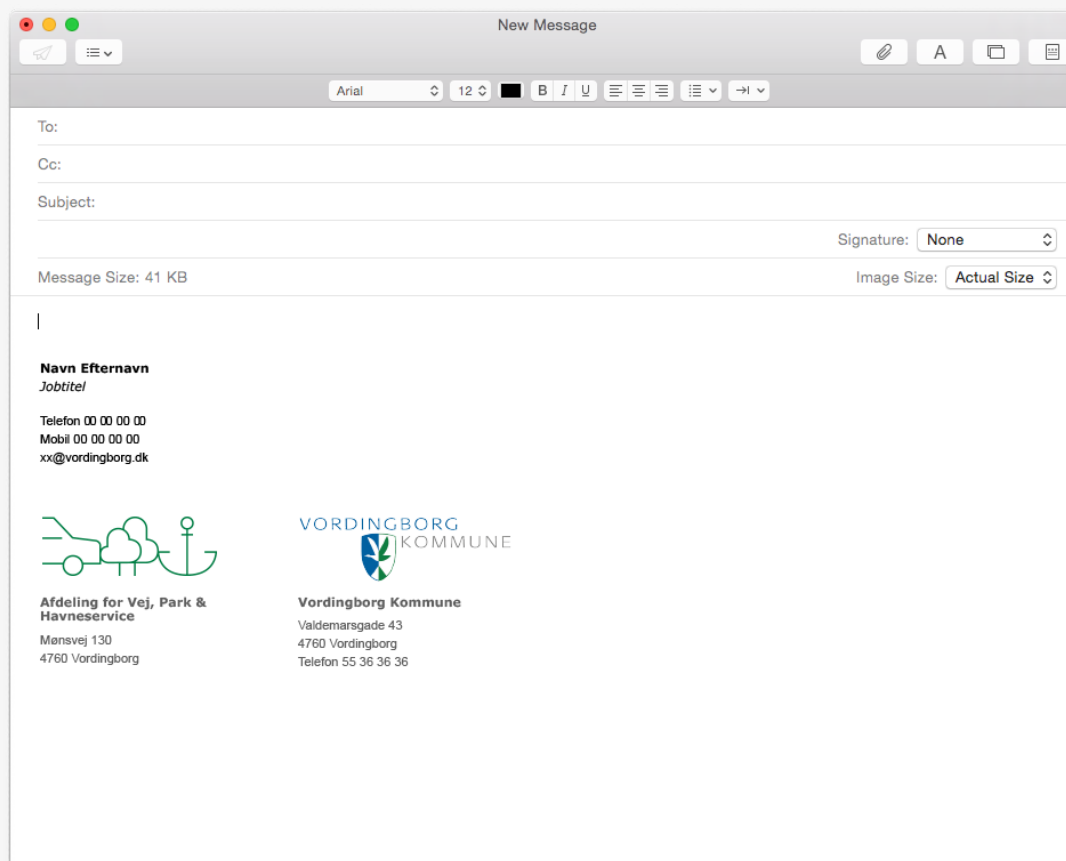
New Message

A

Arial 12 B I U

To:

Cc:

Subject:

Signature: None

Message Size: 41 KB

Image Size: Actual Size

**Navn Efternavn**
*Jobtitel*

Telefon 00 00 00 00
Mobil 00 00 00 00
xx@vordingborg.dk

VORDINGBORG KOMMUNE

Afdeling for Vej, Park & Havneservice
Mønsvej 130
4760 Vordingborg

Vordingborg Kommune
Valdemarsgade 43
4760 Vordingborg
Telefon 55 36 36 36